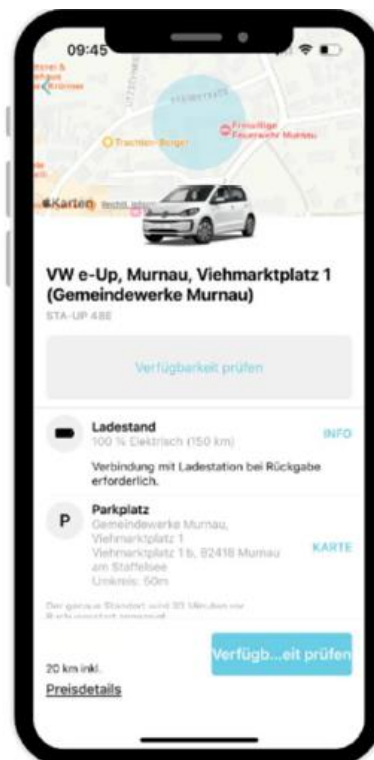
09:45

Trachten-Berger

Freiwillige Feuerwehr Murnau

Karten Rechtl. Hinweis

VW e-Up, Murnau, Viehmarktplatz 1 (Gemeindewerke Murnau)

STA-UP 488

Verfügbarkeit prüfen

Ladestand
100 % Elektrisch (150 km)
INFO

Verbindung mit Ladestation bei Rückgabe erforderlich.

P
Parkplatz
Gemeindewerke Murnau, Viehmarktplatz 1
Viehmarktplatz 1 b, 82418 Murnau am Staffelsee
Umkreis: 50m
KARTE

Der genaue Standort wird 30 Minuten vor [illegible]

20 km inkl.
Preisdetails

Verfügb...eit prüfen